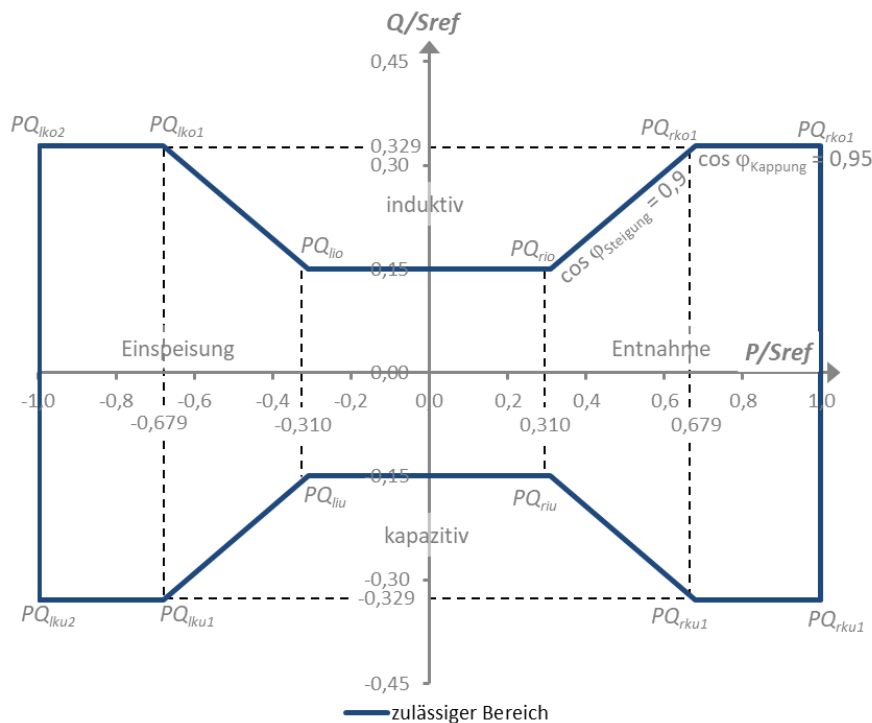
Q/Sref

0,45

$PQ_{lko2}$ $PQ_{lko1}$ 0,329 0,30 $PQ_{rko1}$ $PQ_{rko1}$

cos $\varphi_{Kappung}$ = 0,95

induktiv

cos $\varphi_{Steigung}$ = 0,9

$PQ_{lio}$ 0,15 $PQ_{rio}$

Einspeisung Entnahme P/Sref

0,00

-1,0 -0,8 -0,6 -0,4 -0,2 0,0 0,2 0,4 0,6 0,8 1,0

-0,679 -0,310 0,310 0,679

-0,15

$PQ_{liu}$ $PQ_{riu}$

kapazitiv

-0,30
-0,329

$PQ_{lku2}$ $PQ_{lku1}$ $PQ_{rku1}$ $PQ_{rku1}$

-0,45

zulässiger Bereich